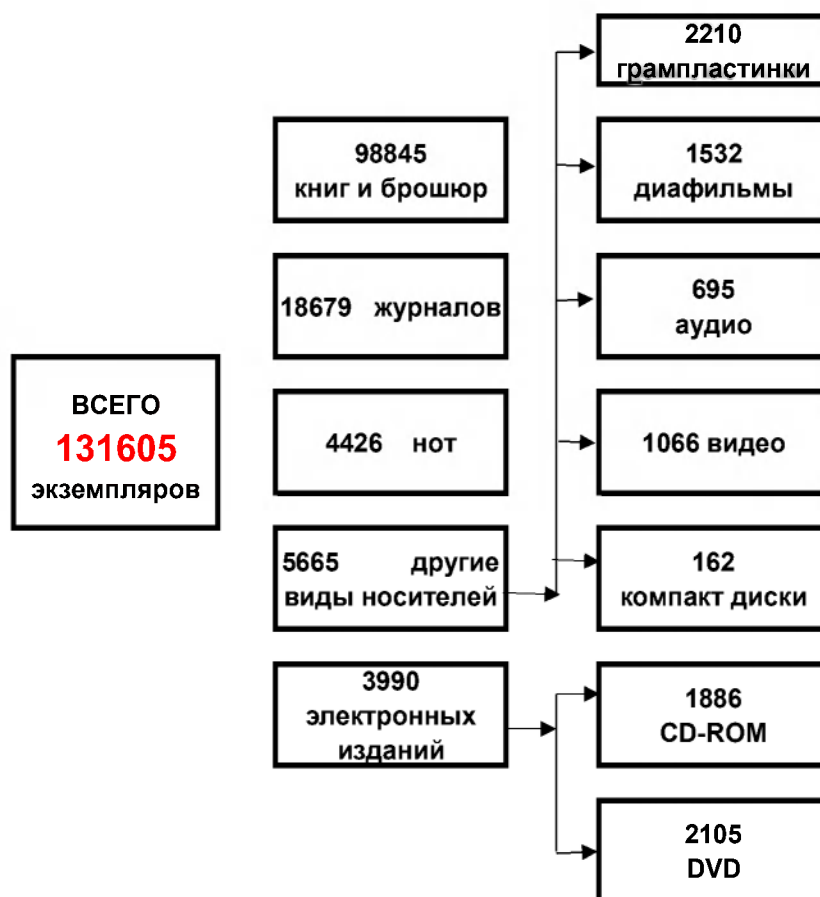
ВСЕГО
131605
экземпляров

98845
книг и брошюр

18679 журналов

4426 нот

5665 другие виды носителей

3990
электронных изданий

2210
грампластинки

1532
диафильмы

695
аудио

1066 видео

162
компакт диски

1886
CD-ROM

2105
DVD